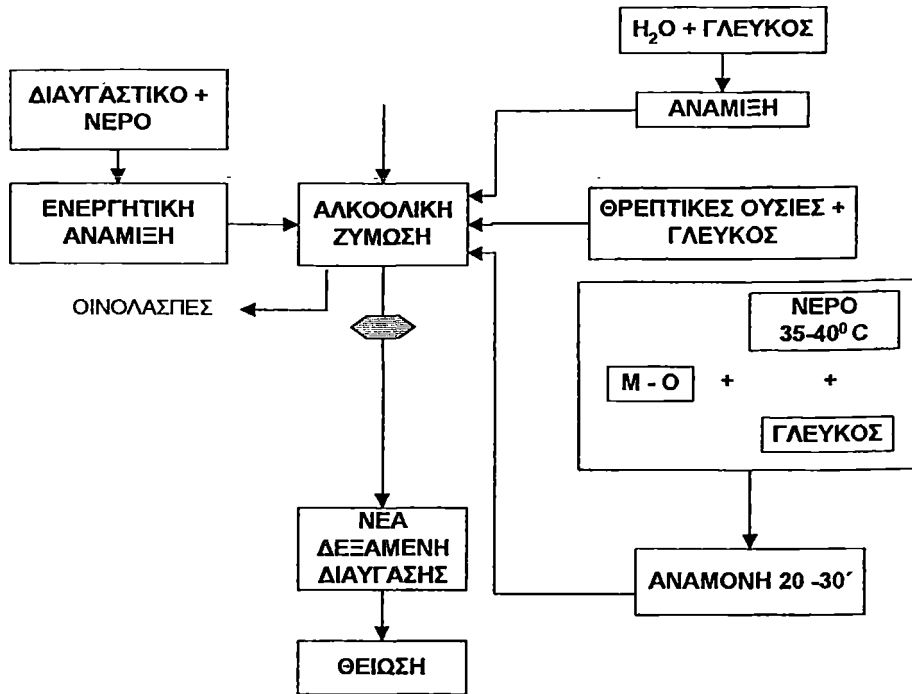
$H_2O$ + ΓΛΕΥΚΟΣ

ΔΙΑΥΓΑΣΤΙΚΟ + ΝΕΡΟ

ΑΝΑΜΙΞΗ

ΕΝΕΡΓΗΤΙΚΗ ΑΝΑΜΙΞΗ

ΑΛΚΟΟΛΙΚΗ ΖΥΜΩΣΗ

ΘΡΕΠΤΙΚΕΣ ΟΥΣΙΕΣ + ΓΛΕΥΚΟΣ

ΟΙΝΟΛΑΣΠΕΣ

ΝΕΡΟ $35\text{-}40^0$ C

Μ - Ο + +

ΓΛΕΥΚΟΣ

ΝΕΑ ΔΕΞΑΜΕΝΗ ΔΙΑΥΓΑΣΗΣ

ΑΝΑΜΟΝΗ 20 -30΄

ΘΕΙΩΣΗ